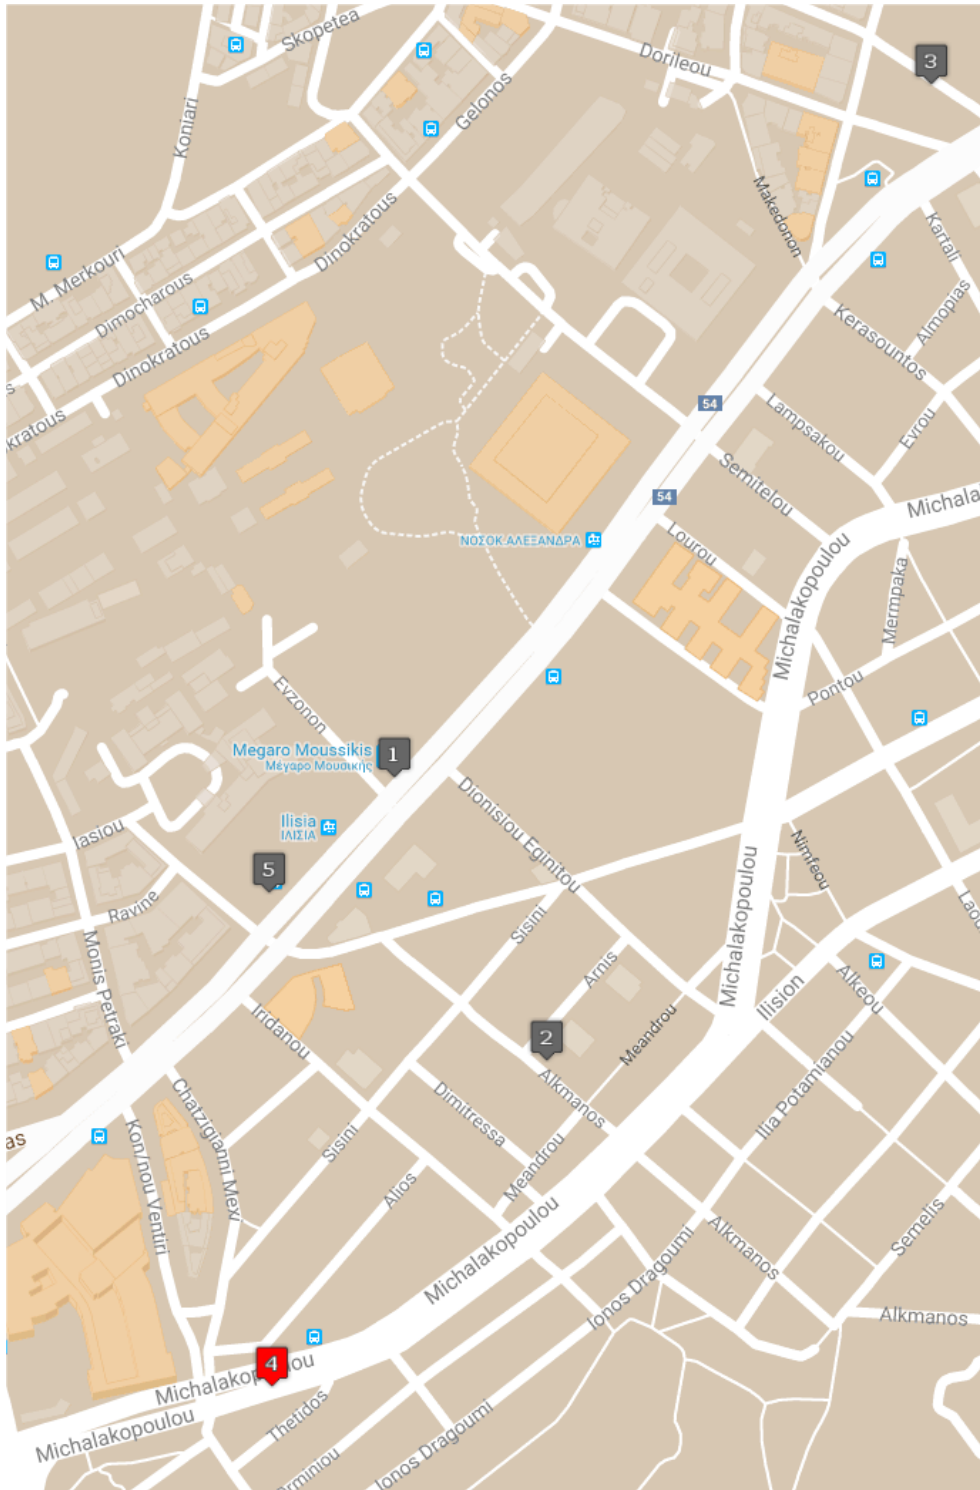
Skopetea
Dorileou
3
Koniari
Gelonos
Makedonon
M. Merkouri
Dimocharous
Dinokratous
Kartali
Dinokratous
Almopias
kratous
Kerasountos
54
Lampsakou
Evrou
Semitelou
54
Michala
ΝΟΣΟΚ ΑΛΕΞΑΝΔΡΑ
Lourou
Michalakopoulou
Merrnpaka
Pontou
Evzonon
Megaro Moussikis
Μέγαρο Μουσικής
1
Dionisiou Eginitou
Ilisia
ΙΛΙΣΙΑ
Iasiou
Nimfeou
5
Ravine
Michalakopoulou
Monis Petraki
Sisini
Arnis
Lao
Ilision
Alkeou
Iridanou
2
Meandrou
Ilia Potamianou
Alkmanos
Chatzigianni Mexi
Dimitressa
as
Kon/nou Ventiri
Sisini
Meandrou
Alkmanos
Semelis
Alios
Michalakopoulou
Ionos Dragoumi
Alkmanos
Michalako
4
ou
Thetidos
Michalakopoulou
Arminiou
Ionos Dragoumi